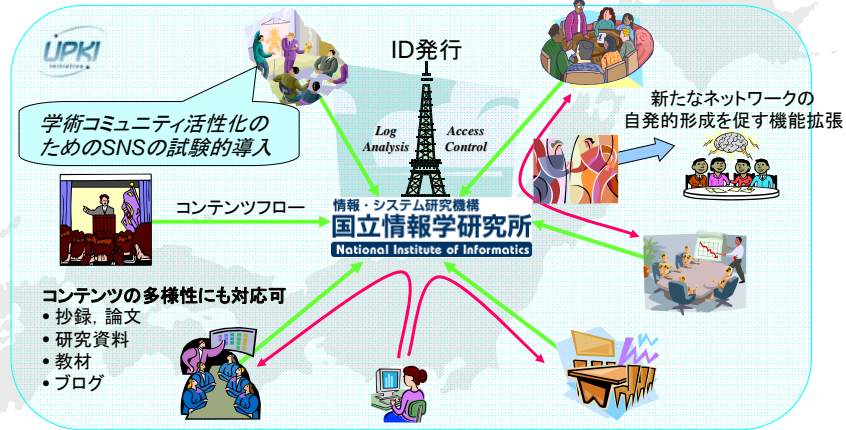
UPKI initiative

ID発行

Log Analysis

Access Control

学術コミュニティ活性化のためのSNSの試験的導入

新たなネットワークの自発的形成を促す機能拡張

コンテンツフロー

情報・システム研究機構
国立情報学研究所
National Institute of Informatics

コンテンツの多様性にも対応可
• 抄録，論文
• 研究資料
• 教材
• ブログ